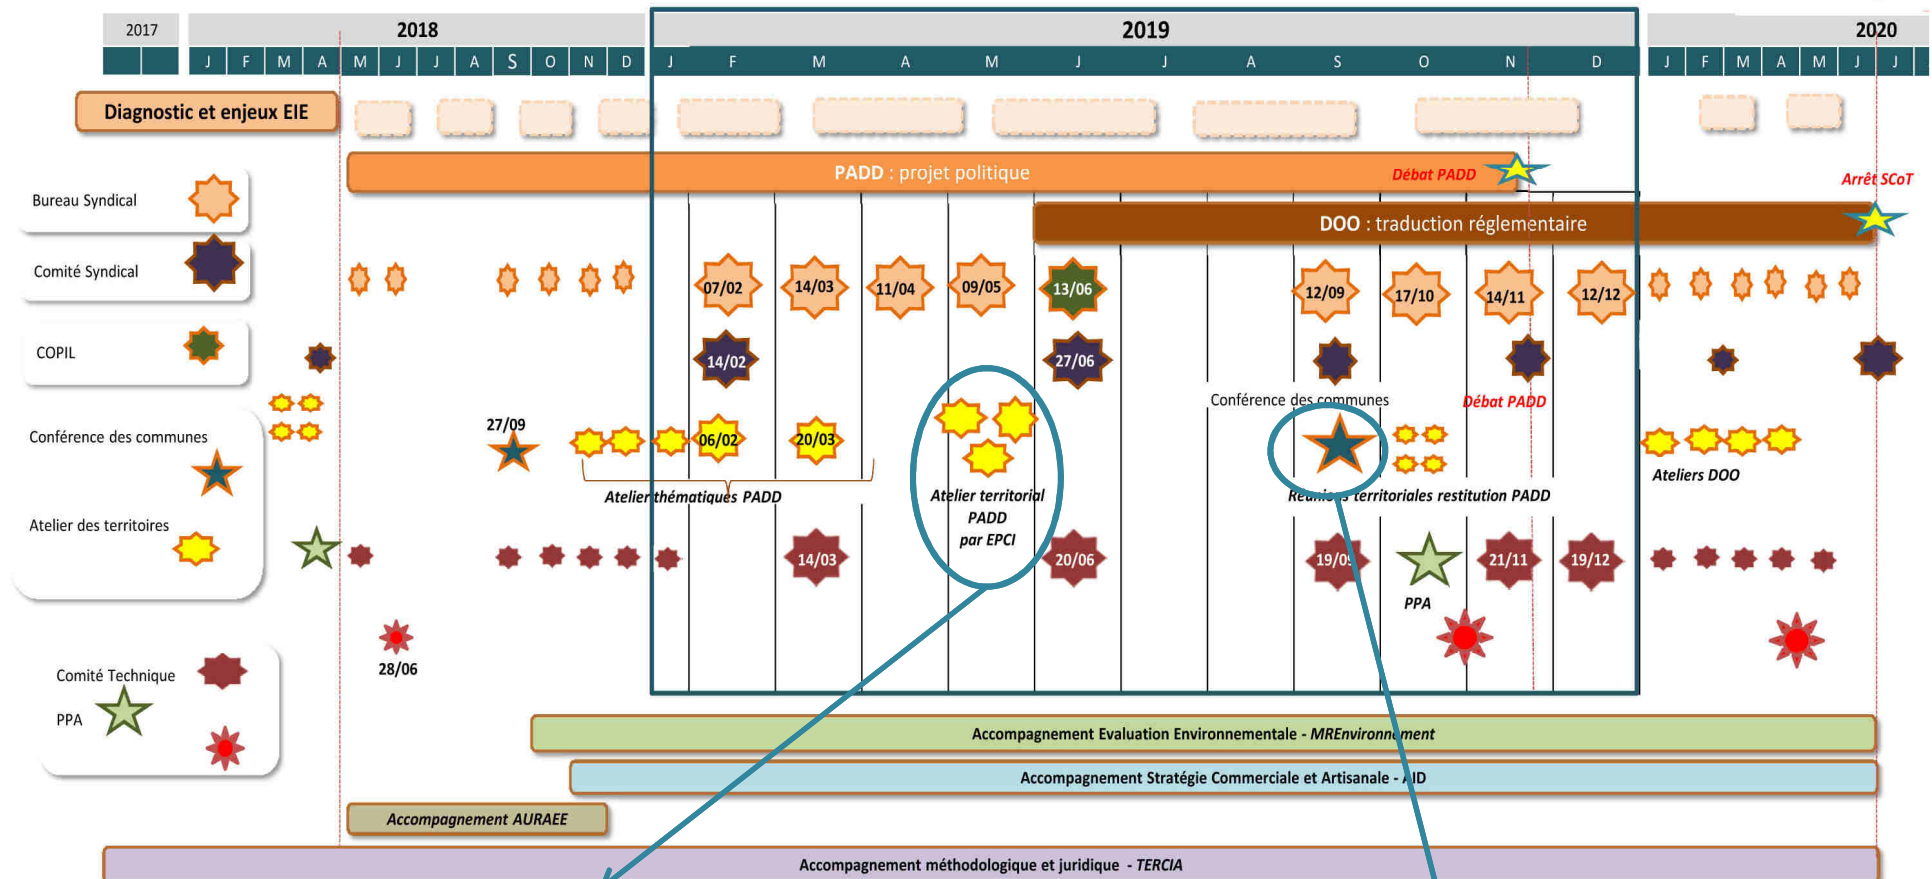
2017 2018 2019 2020

J F M A M J J A S O N D J F M A M J J A S O N D J F M A M J J

Diagnostic et enjeux EIE

PADD : projet politique

Débat PADD

Arrêt SCoT

DOO : traduction réglementaire

Bureau Syndical

Comité Syndical

COPIL

Conférence des communes

Atelier des territoires

Comité Technique

PPA

07/02 14/03 11/04 09/05 13/06 12/09 17/10 14/11 12/12

14/02 27/06

Conférence des communes

Débat PADD

27/09

06/02 20/03

Atelier thématiques PADD

Atelier territorial PADD par EPCI

Réunions territoriales restitution PADD

Ateliers DOO

14/03 20/06 19/09 21/11 19/12

PPA

28/06

Accompagnement Evaluation Environnementale - MREnvironnement

Accompagnement Stratégie Commerciale et Artisanale - AID

Accompagnement AURAEE

Accompagnement méthodologique et juridique - TERCIA